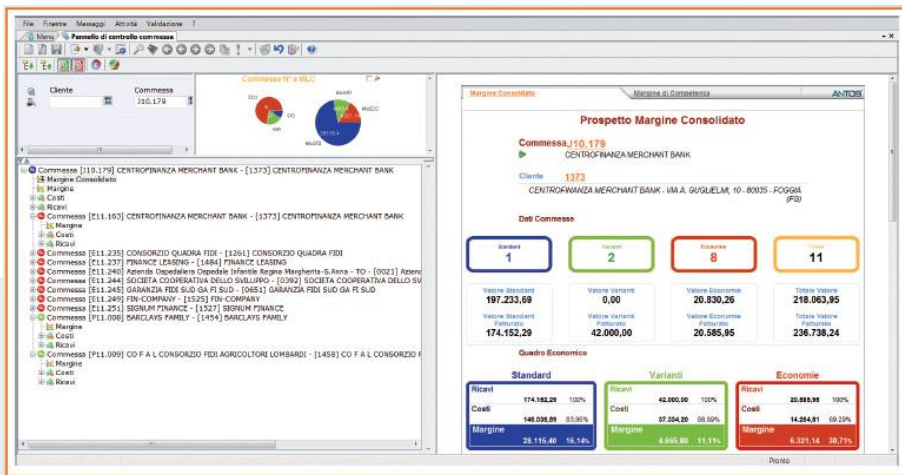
File Finestre Messaggi Attività Validazione ?

Menu Pannello di controllo commesse

Cliente
Commessa
J10.179

Commesse N° e MLC

Commessa [J10.179] CENTROFINANZA MERCHANT BANK - [1373] CENTROFINANZA MERCHANT BANK
Margine Consolidato
Margine
Costi
Ricavi
Commessa [E11.163] CENTROFINANZA MERCHANT BANK - [1373] CENTROFINANZA MERCHANT BANK
Margine
Costi
Ricavi
Commessa [E11.235] CONSORZIO QUADRA FIDI - [1261] CONSORZIO QUADRA FIDI
Commessa [E11.237] FINANCE LEASING - [1484] FINANCE LEASING
Commessa [E11.240] Azienda Ospedaliera Ospedale Infantile Regina Margherita-S.Anna - TO - [0021] Azienc
Commessa [E11.244] SOCIETA COOPERATIVA DELLO SVILUPPO - [0392] SOCIETA COOPERATIVA DELLO SV
Commessa [E11.245] GARANZIA FIDI SUD GA FI SUD - [0651] GARANZIA FIDI SUD GA FI SUD
Commessa [E11.249] FIN-COMPANY - [1525] FIN-COMPANY
Commessa [E11.251] SIGNUM FINANCE - [1527] SIGNUM FINANCE
Commessa [F11.008] BARCLAYS FAMILY - [1454] BARCLAYS FAMILY
Margine
Costi
Ricavi
Commessa [P11.009] CO F A L CONSORZIO FIDI AGRICOLTORI LOMBARDI - [1458] CO F A L CONSORZIO F
Margine
Costi
Ricavi

Margine Consolidato | Margine di Competenza | ANTOS

Prospetto Margine Consolidato

Commessa J10.179
CENTROFINANZA MERCHANT BANK

Cliente 1373
CENTROFINANZA MERCHANT BANK - VIA A. GUGLIELMI, 10 - 80035 - FOGGIA (FG)

Dati Commesse

| Standard | Varianti | Economie | Totale |
|---|---|---|---|
| 1 | 2 | 8 | 11 |
| Valore Standard 197.233,59 | Valore Varianti 0,00 | Valore Economie 20.830,26 | Totale Valore 218.063,95 |
| Valore Standard Fatturato 174.152,29 | Valore Varianti Fatturato 42.000,00 | Valore Economie Fatturato 20.585,95 | Totale Valore Fatturato 236.738,24 |

Quadro Economico

| Standard | | | Varianti | | | Economie | | |
|---|---|---|---|---|---|---|---|---|
| Ricavi | 174.152,29 | 100% | Ricavi | 42.000,00 | 100% | Ricavi | 20.585,95 | 100% |
| Costi | 146.036,89 | 83,86% | Costi | 37.334,20 | 88,89% | Costi | 14.264,81 | 69,29% |
| Margine | 28.115,40 | 16,14% | Margine | 4.665,80 | 11,11% | Margine | 6.321,14 | 30,71% |

Pronto